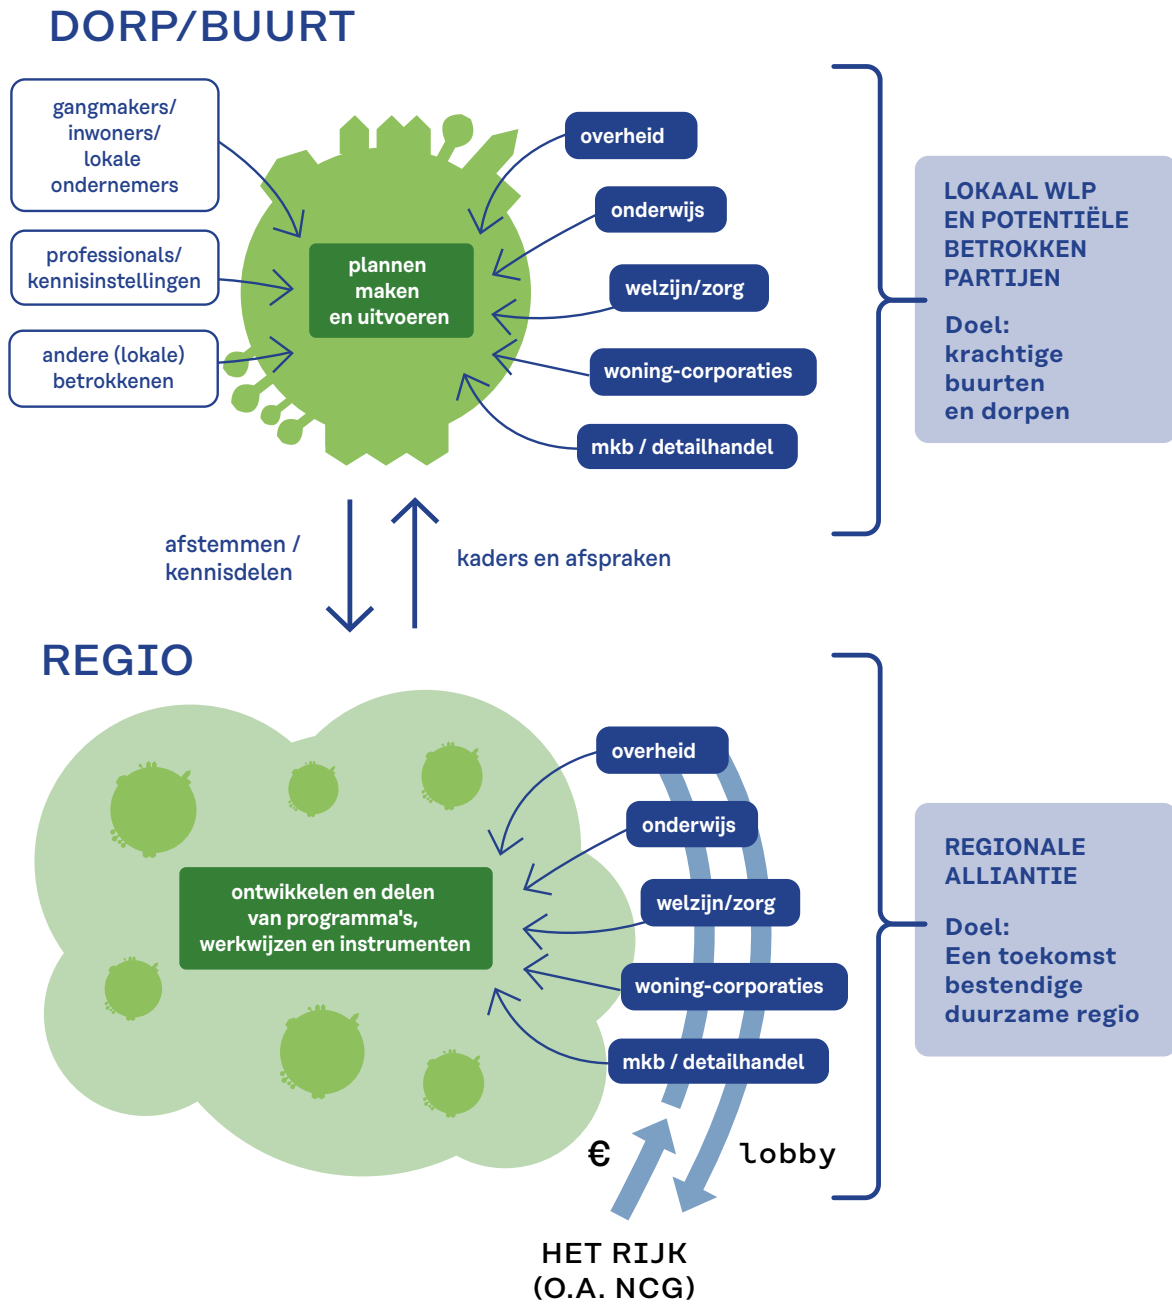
DORP/BUURT

gangmakers/ inwoners/ lokale ondernemers

professionals/ kennisinstellingen

andere (lokale) betrokkenen

plannen maken en uitvoeren

overheid

onderwijs

welzijn/zorg

woning-corporaties

mkb / detailhandel

LOKAAL WLP EN POTENTIËLE BETROKKEN PARTIJEN

Doel: krachtige buurten en dorpen

afstemmen / kennisdelen

kaders en afspraken

REGIO

ontwikkelen en delen van programma's, werkwijzen en instrumenten

overheid

onderwijs

welzijn/zorg

woning-corporaties

mkb / detailhandel

REGIONALE ALLIANTIE

Doel: Een toekomst bestendige duurzame regio

€

lobby

HET RIJK (O.A. NCG)